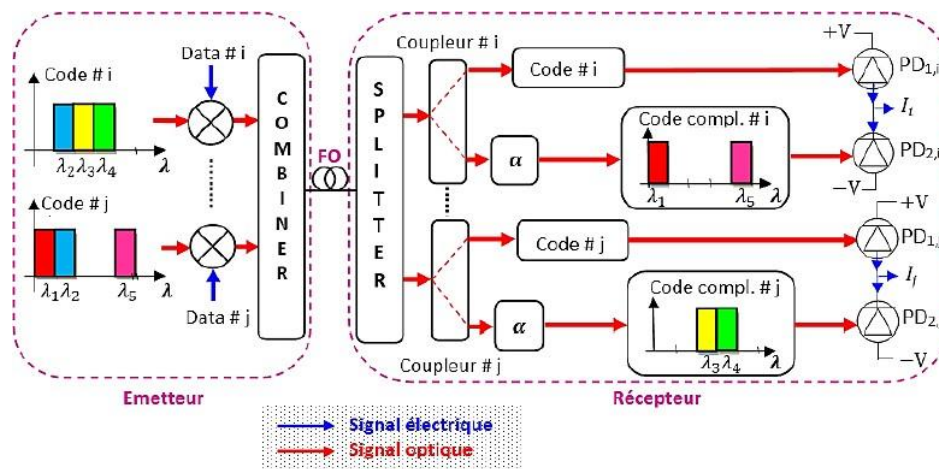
Code # i
$\lambda_2\lambda_3\lambda_4$
$\lambda$
Data # i
Code # j
$\lambda_1\lambda_2$
$\lambda_5$
$\lambda$
Data # j
C O M B I N E R
FO
S P L I T T E R
Coupleur # i
Code # i
$\alpha$
Code compl. # i
$\lambda_1$
$\lambda_5$
$\lambda$
Code # j
$\alpha$
Code compl. # j
$\lambda_3\lambda_4$
$\lambda$
Coupleur # j
+V
PD$_{1,i}$
$I_i$
PD$_{2,i}$
−V
+V
PD$_{1,j}$
$I_j$
PD$_{2,j}$
−V
Emetteur
Récepteur
Signal électrique
Signal optique